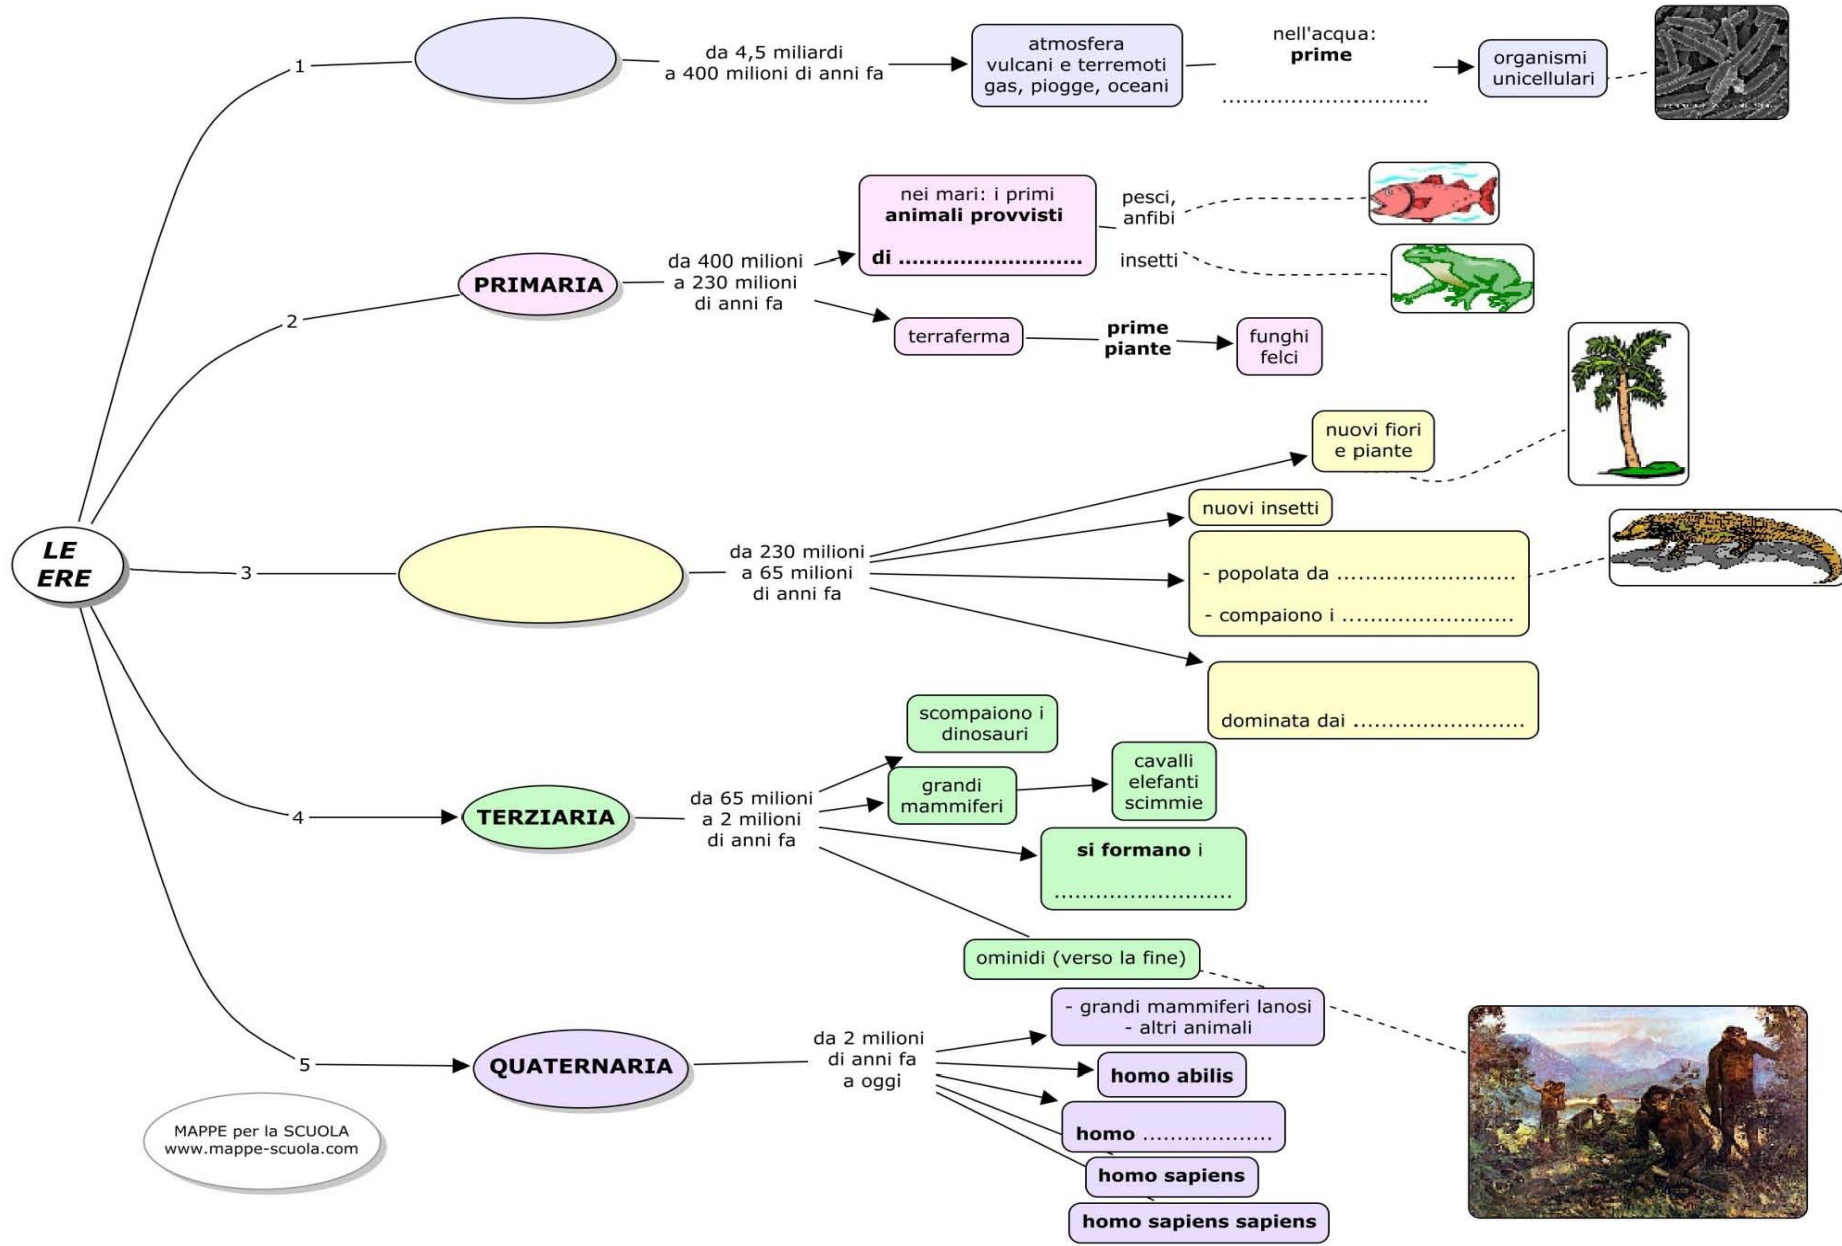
LE ERE

1

da 4,5 miliardi a 400 milioni di anni fa

atmosfera
vulcani e terremoti
gas, piogge, oceani

nell'acqua: **prime** ..............................

organismi unicellulari

2

**PRIMARIA**

da 400 milioni a 230 milioni di anni fa

nei mari: i primi **animali provvisti di** ..........................

pesci, anfibi

insetti

terraferma

**prime piante**

funghi felci

3

da 230 milioni a 65 milioni di anni fa

nuovi fiori e piante

nuovi insetti

- popolata da ........................
- compaiono i ........................

dominata dai ........................

4

**TERZIARIA**

da 65 milioni a 2 milioni di anni fa

scompaiono i dinosauri

grandi mammiferi

cavalli elefanti scimmie

**si formano** i ........................

ominidi (verso la fine)

5

**QUATERNARIA**

da 2 milioni di anni fa a oggi

- grandi mammiferi lanosi
- altri animali

**homo abilis**

**homo** ..................

**homo sapiens**

**homo sapiens sapiens**

MAPPE per la SCUOLA
www.mappe-scuola.com